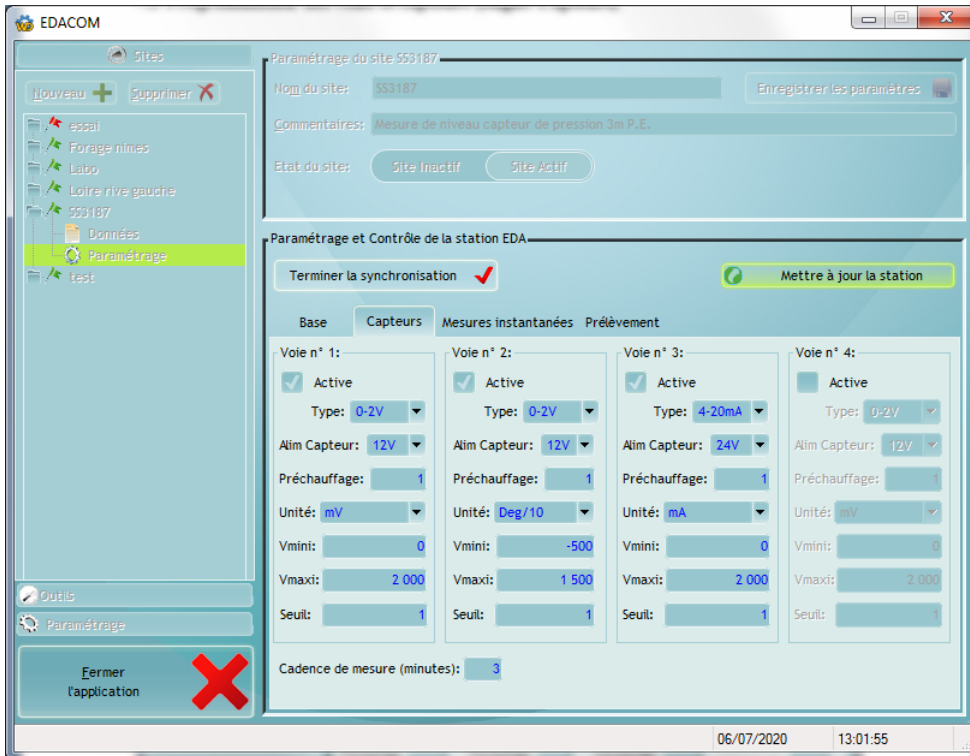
EDACOM

Sites

Nouveau

Supprimer

essai
Forage nimes
Labo
Loire rive gauche
SS3187
Données
Paramétrage
test

Outils
Paramétrage

Fermer l'application

Paramétrage du site SS3187

Nom du site: SS3187

Enregistrer les paramètres

Commentaires: Mesure de niveau capteur de pression 3m P.E.

Etat du site: Site Inactif Site Actif

Paramétrage et Contrôle de la station EDA

Terminer la synchronisation

Mettre à jour la station

Base Capteurs Mesures instantanées Prélèvement

Voie n° 1:
Active
Type: 0-2V
Alim Capteur: 12V
Préchauffage: 1
Unité: mV
Vmini: 0
Vmaxi: 2 000
Seuil: 1

Voie n° 2:
Active
Type: 0-2V
Alim Capteur: 12V
Préchauffage: 1
Unité: Deg/10
Vmini: -500
Vmaxi: 1 500
Seuil: 1

Voie n° 3:
Active
Type: 4-20mA
Alim Capteur: 24V
Préchauffage: 1
Unité: mA
Vmini: 0
Vmaxi: 2 000
Seuil: 1

Voie n° 4:
Active
Type: 0-2V
Alim Capteur: 12V
Préchauffage: 1
Unité: mV
Vmini: 0
Vmaxi: 2 000
Seuil: 1

Cadence de mesure (minutes): 3

06/07/2020 13:01:55